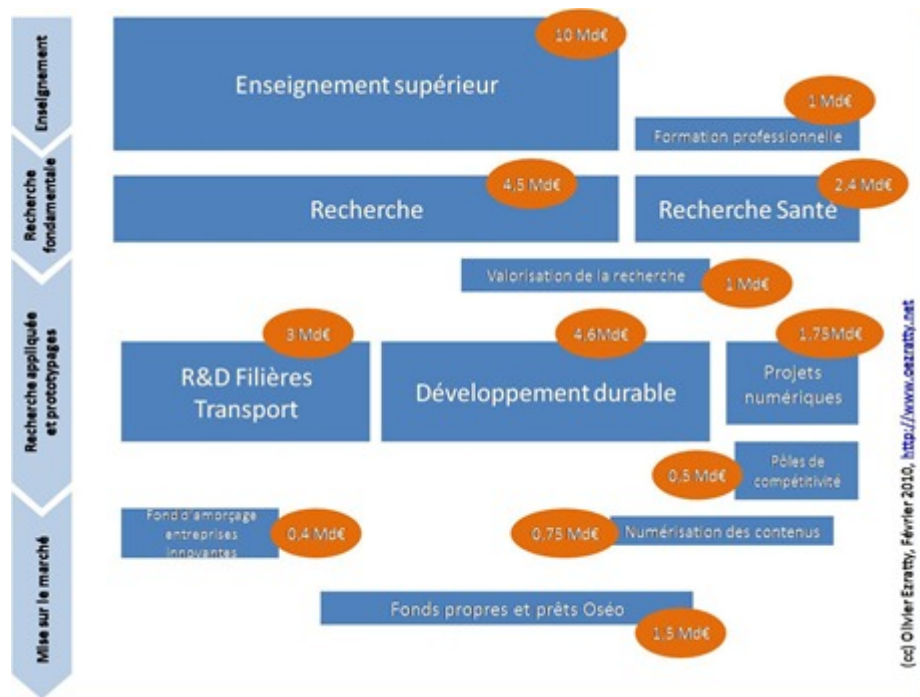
Enseignement

Recherche fondamentale

Recherche appliquée et prototypages

Mise sur le marché

Enseignement supérieur
10 Md€

1 Md€
Formation professionnelle

Recherche
4,5 Md€

Recherche Santé
2,4 Md€

Valorisation de la recherche
1 Md€

3 Md€
R&D Filières Transport

4,6Md€
Développement durable

1,75Md€
Projets numériques

0,5 Md€
Pôles de compétitivité

Fond d'amorçage entreprises innovantes
0,4 Md€

0,75 Md€
Numérisation des contenus

Fonds propres et prêts Oséo
1,5 Md€

(cc) Olivier Ezratty, Février 2010, http://www.oezratty.net